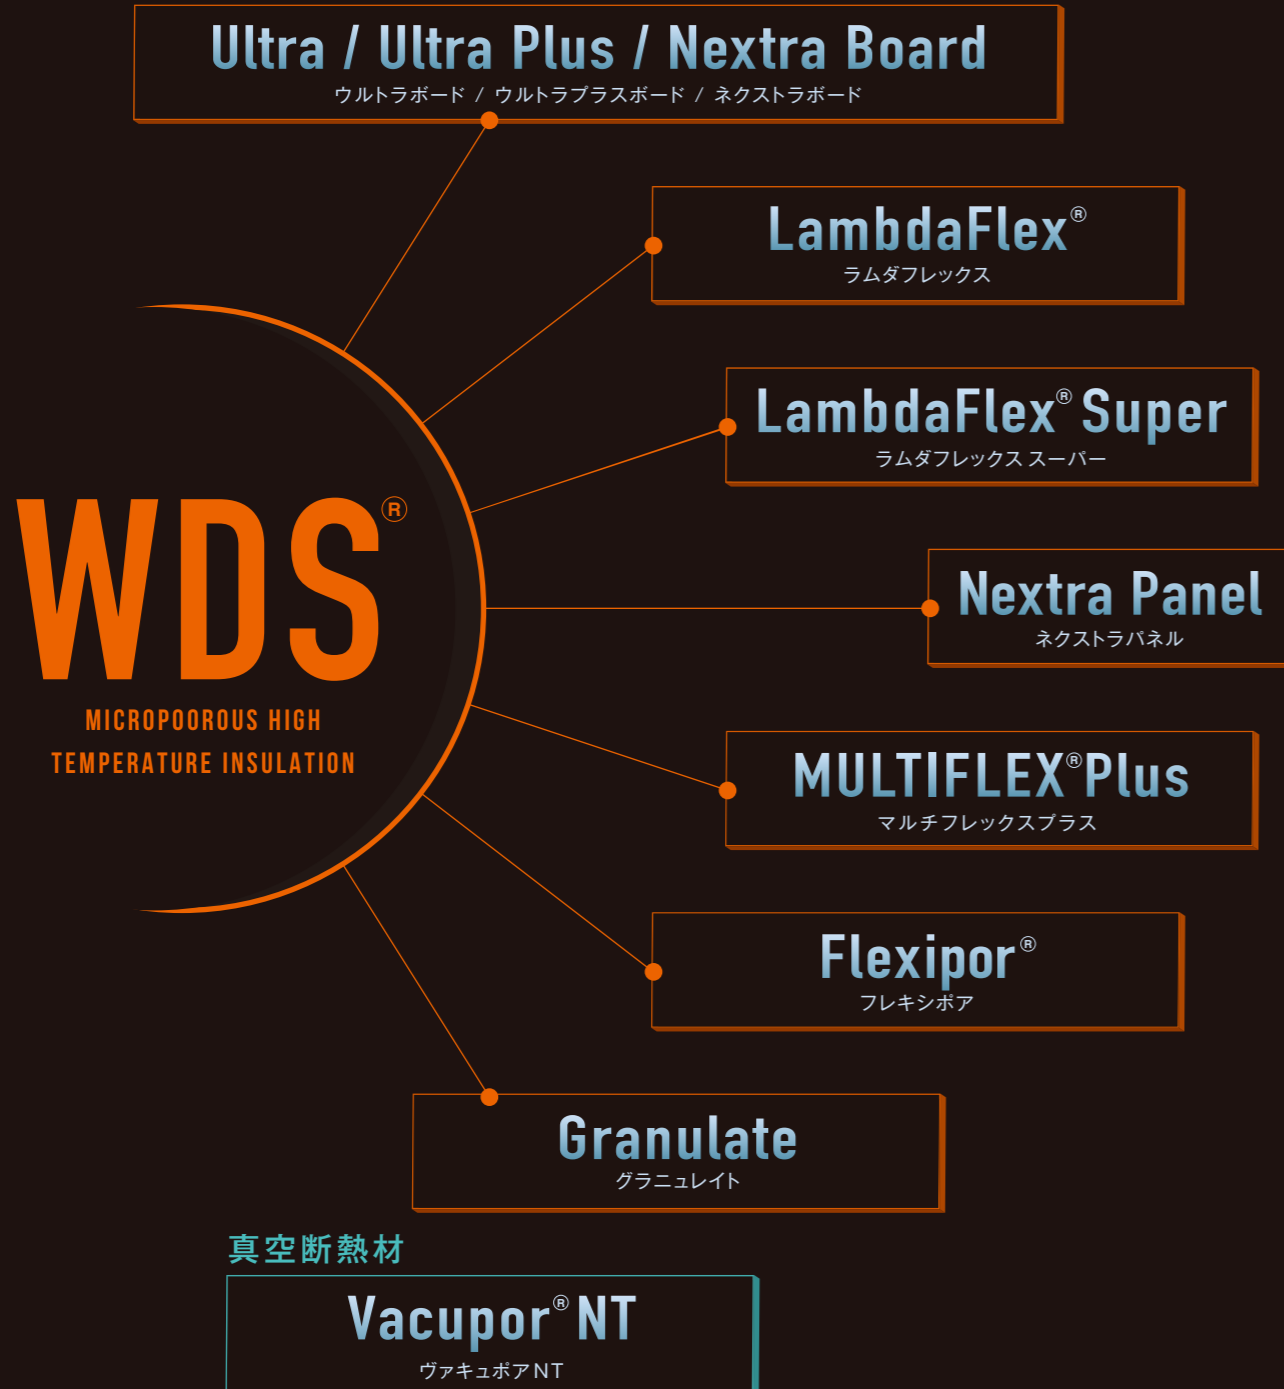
Ultra / Ultra Plus / Nextra Board
ウルトラボード / ウルトラプラスボード / ネクストラボード

LambdaFlex®
ラムダフレックス

LambdaFlex® Super
ラムダフレックス スーパー

WDS®
MICROPOOROUS HIGH TEMPERATURE INSULATION

Nextra Panel
ネクストラパネル

MULTIFLEX®Plus
マルチフレックスプラス

Flexipor®
フレキシポア

Granulate
グラニュレイト

真空断熱材

Vacupor® NT
ヴァキュポアNT